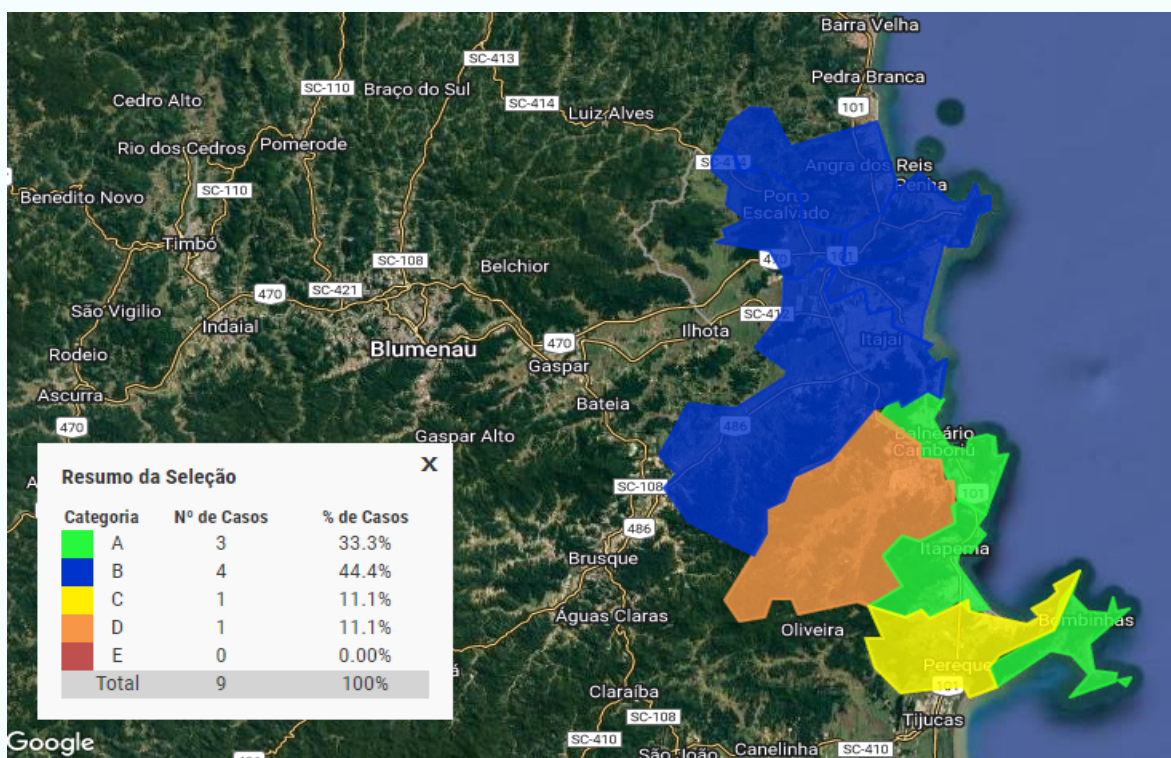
Barra Velha
SC-413
Pedra Branca
Cedro Alto
SC-110
Braço do Sul
SC-414
Luiz Alves
101
Rio dos Cedros
Pomerode
Angra dos Reis
Penha
Benedito Novo
SC-110
Porto
Escalvado
Timbó
SC-108
Belchior
São Vigilio
470
SC-421
Indaial
SC-412
Ilhota
Itajaí
Rodeio
Blumenau
470
Gaspar
Ascurra
Bateia
470
Gaspar Alto
486
Balneário
Camboriú
Resumo da Seleção
X
SC-108
101

| Categoria | Nº de Casos | % de Casos |
|---|---|---|
| A | 3 | 33.3% |
| B | 4 | 44.4% |
| C | 1 | 11.1% |
| D | 1 | 11.1% |
| E | 0 | 0.00% |
| Total | 9 | 100% |

486
Brusque
Itapema
Águas Claras
Oliveira
Bombinhas
Perequê
Claraíba
101
SC-108
Tijucas
Google
SC-410
São João
Canelinha
SC-410